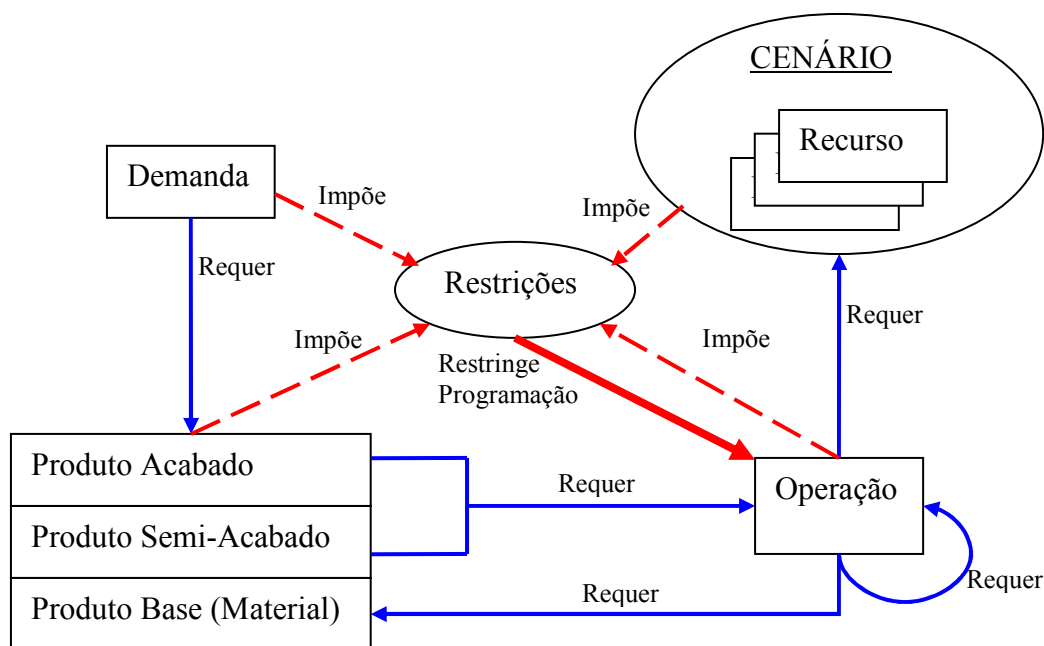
CENÁRIO

Recurso

Demanda

Impõe

Impõe

Requer

Restrições

Impõe

Impõe

Requer

Restringe Programação

Produto Acabado

Produto Semi-Acabado

Produto Base (Material)

Requer

Operação

Requer

Requer